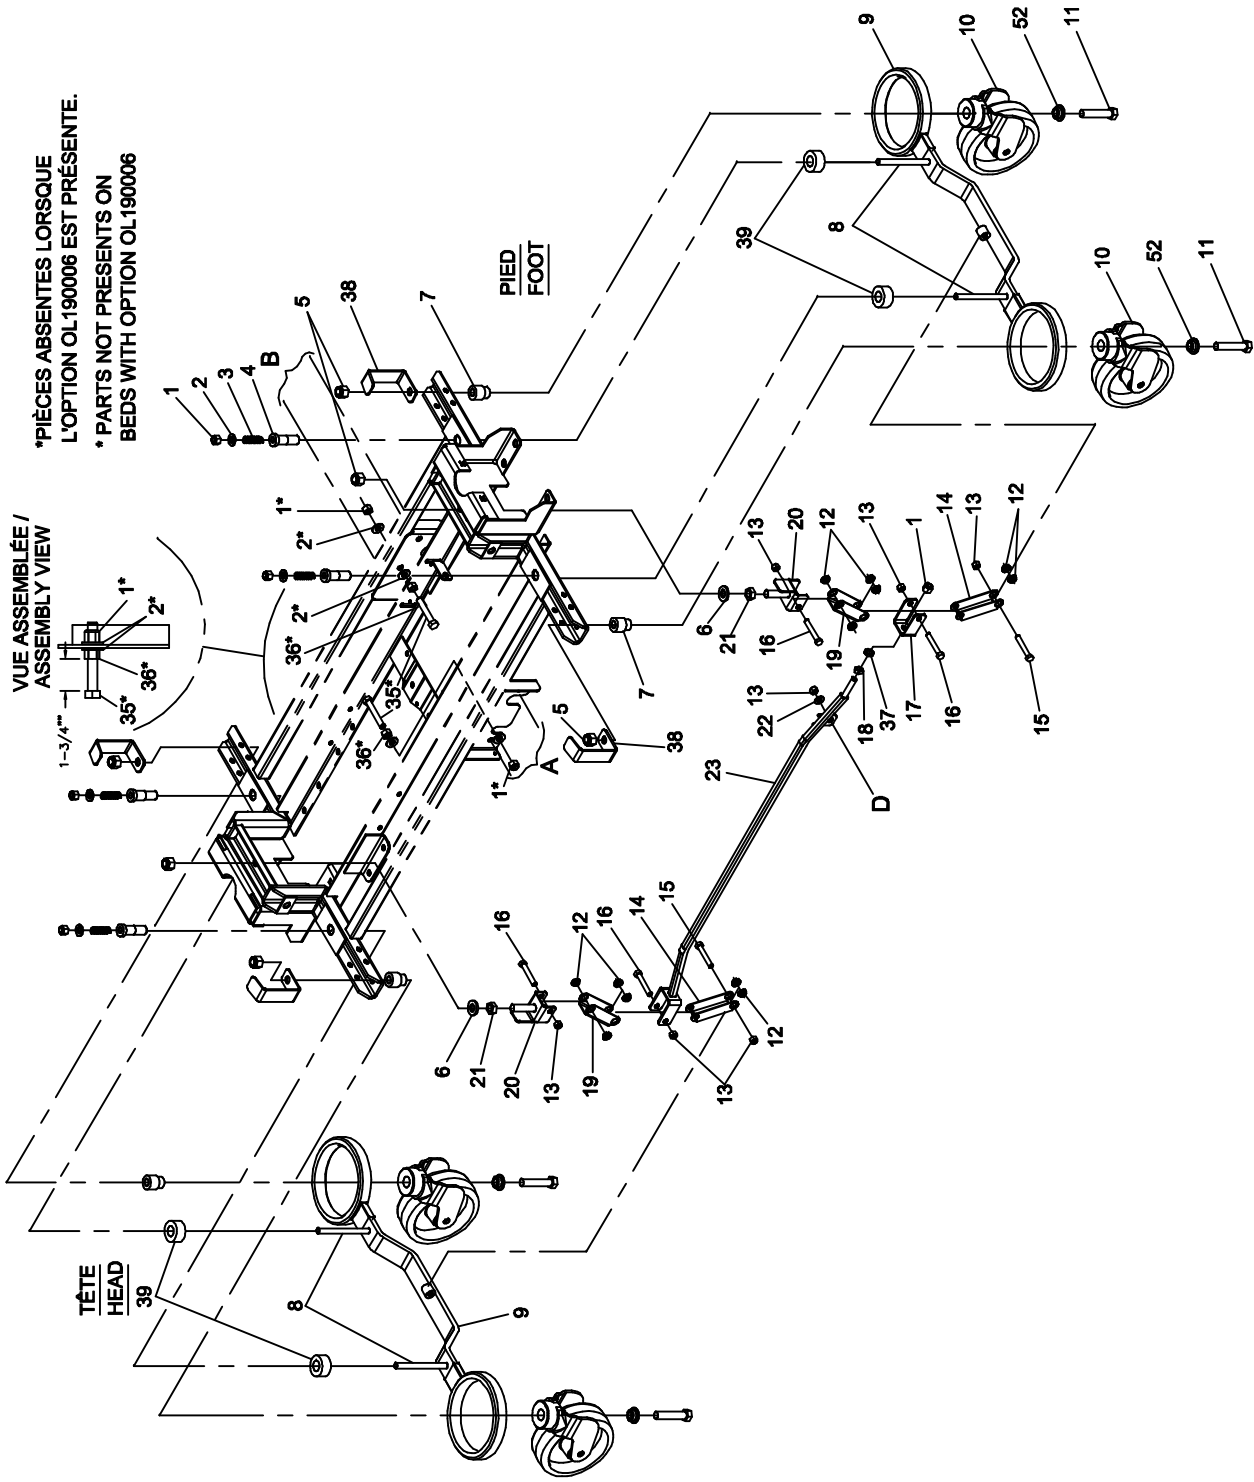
*PIÈCES ABSENTES LORSQUE L'OPTION OL190006 EST PRÉSENTE.

* PARTS NOT PRESENTS ON BEDS WITH OPTION OL190006

VUE ASSEMBLÉE / ASSEMBLY VIEW

1*
2*
36*
35*
1-3/4""

PIED
FOOT

TÊTE
HEAD

B
A
D

1 2 3 4
1*
2*
2*
36*
35*
36*
1*
5
5
38
38
7
7
6
21
16
20
13
12
19
13
1
14
13
12
17
16
15
13
22
18
37
23
9
10
52
11
39
8
10
52
11
16
12
16
14
15
6
21
20
13
19
12
13
39
8
9